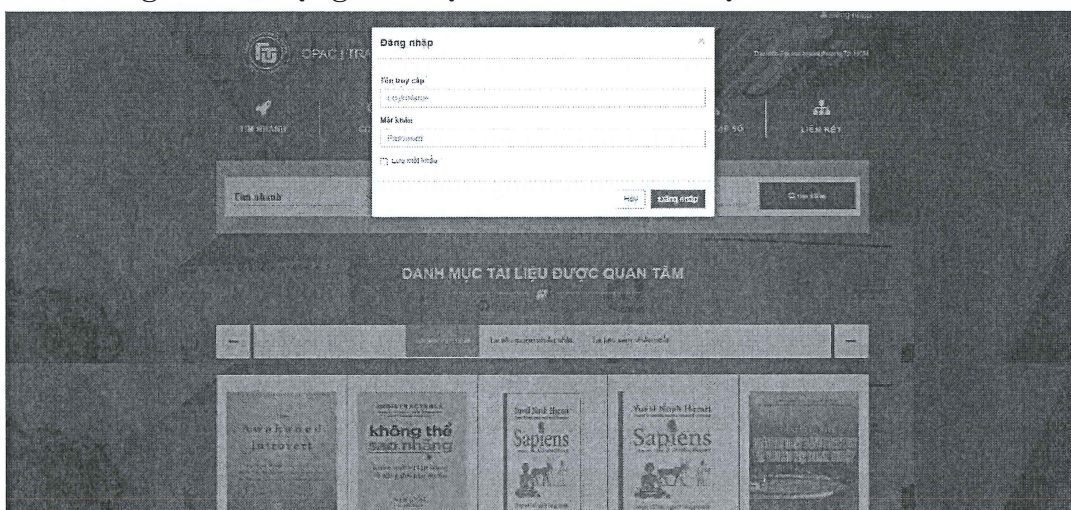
Đăng nhập

Tên truy cập

Mật khẩu

Password

Lưu mật khẩu

Hủy

Đăng nhập

OPAC | TR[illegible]

TÌM NHANH

LIÊN KẾT

Tìm nhanh

Tìm kiếm

DANH MỤC TÀI LIỆU ĐƯỢC QUAN TÂM

Awakened Introvert

không thể sao nhãng

Yuval Noah Harari

Sapiens

Yuval Noah Harari

Sapiens